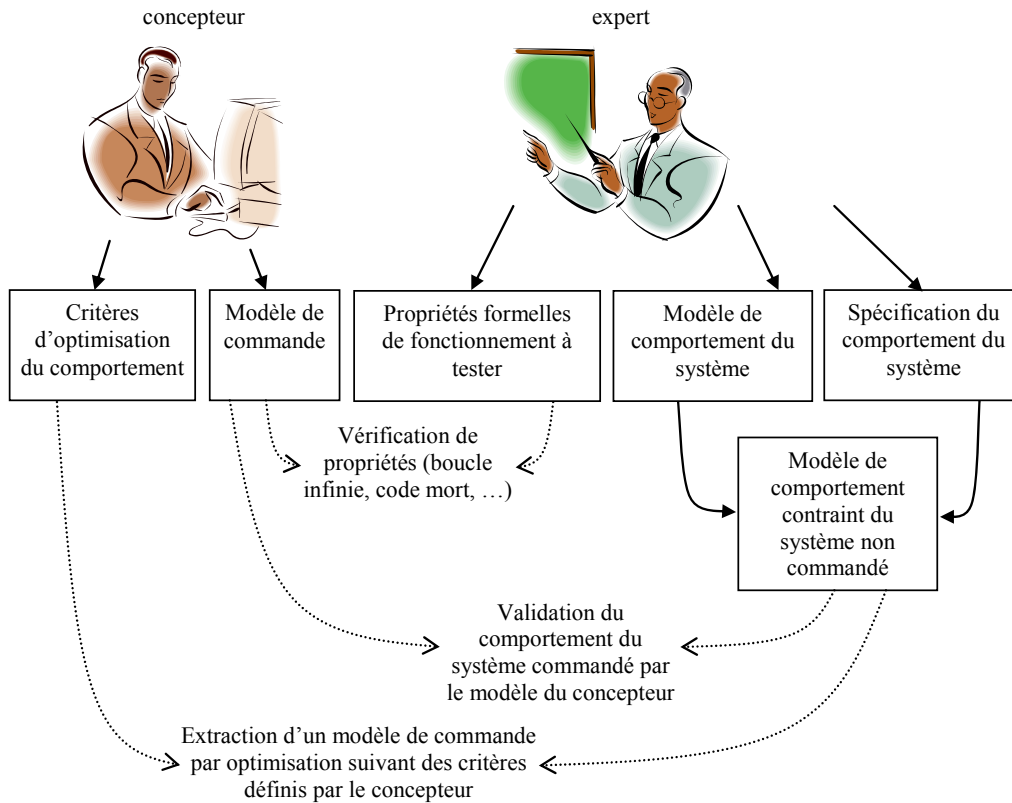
concepteur

expert

Critères d'optimisation du comportement

Modèle de commande

Propriétés formelles de fonctionnement à tester

Modèle de comportement du système

Spécification du comportement du système

Vérification de propriétés (boucle infinie, code mort, …)

Modèle de comportement contraint du système non commandé

Validation du comportement du système commandé par le modèle du concepteur

Extraction d'un modèle de commande par optimisation suivant des critères définis par le concepteur